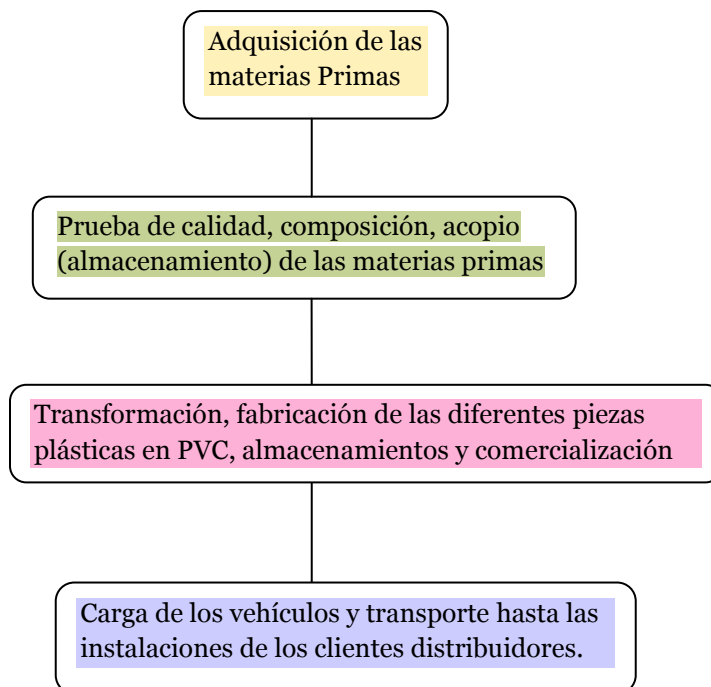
Adquisición de las materias Primas

Prueba de calidad, composición, acopio (almacenamiento) de las materias primas

Transformación, fabricación de las diferentes piezas plásticas en PVC, almacenamientos y comercialización

Carga de los vehículos y transporte hasta las instalaciones de los clientes distribuidores.